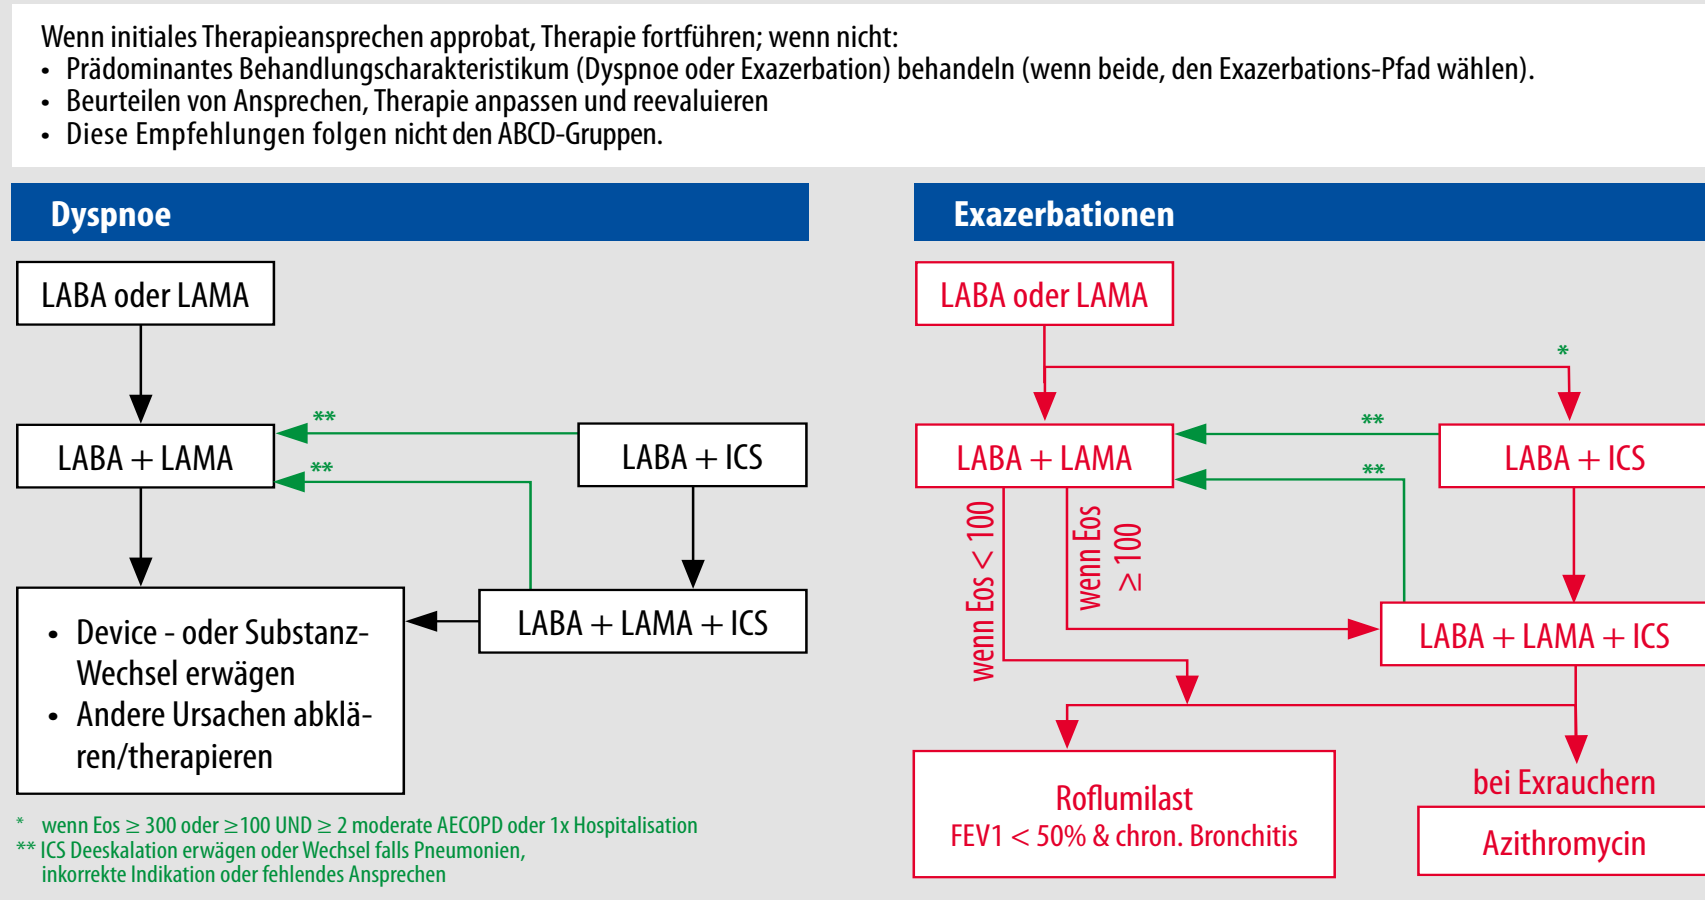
Wenn initiales Therapieansprechen approbat, Therapie fortführen; wenn nicht:
• Prädominantes Behandlungscharakteristikum (Dyspnoe oder Exazerbation) behandeln (wenn beide, den Exazerbations-Pfad wählen).
• Beurteilen von Ansprechen, Therapie anpassen und reevaluieren
• Diese Empfehlungen folgen nicht den ABCD-Gruppen.

Dyspnoe

LABA oder LAMA

**

LABA + LAMA

**

LABA + ICS

• Device - oder Substanz-Wechsel erwägen
• Andere Ursachen abklären/therapieren

LABA + LAMA + ICS

Exazerbationen

LABA oder LAMA

*

**

LABA + LAMA

**

LABA + ICS

wenn Eos < 100

wenn Eos ≥ 100

LABA + LAMA + ICS

Roflumilast
FEV1 < 50% & chron. Bronchitis

bei Exrauchern

Azithromycin

* wenn Eos ≥ 300 oder ≥100 UND ≥ 2 moderate AECOPD oder 1x Hospitalisation
** ICS Deeskalation erwägen oder Wechsel falls Pneumonien, inkorrekte Indikation oder fehlendes Ansprechen